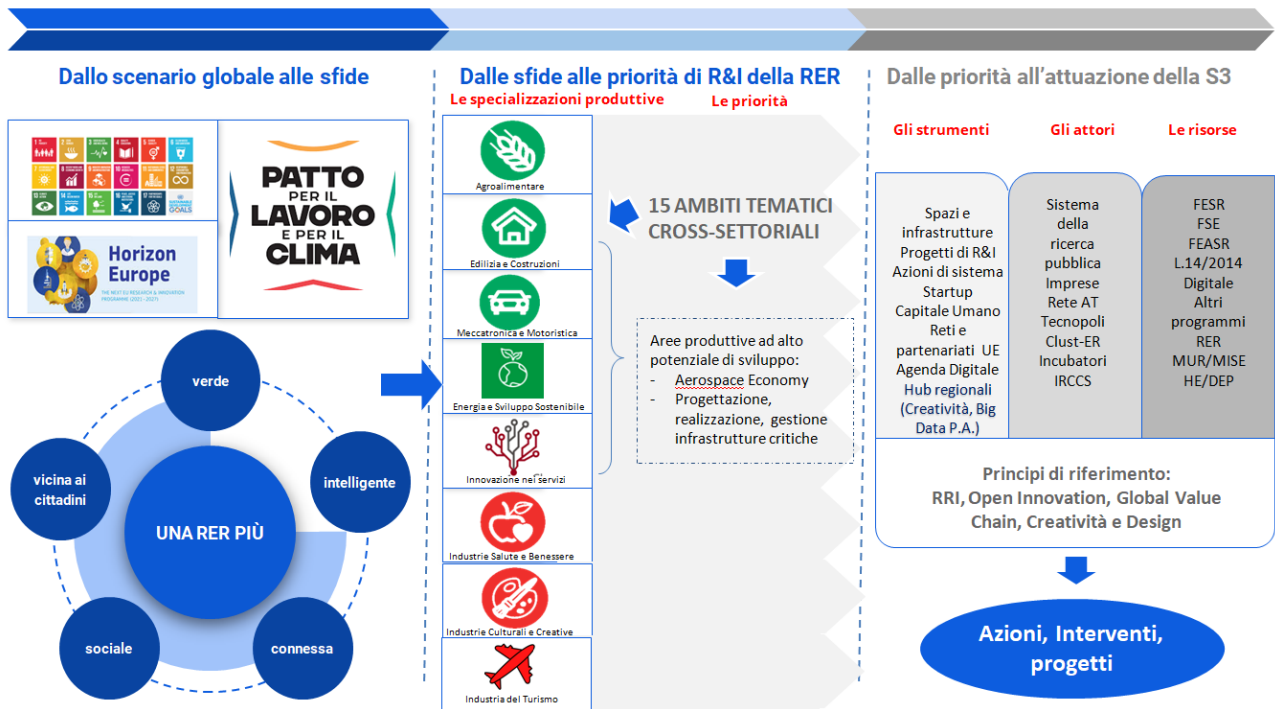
Dallo scenario globale alle sfide

PATTO PER IL LAVORO E PER IL CLIMA

Horizon Europe
THE NEXT EU RESEARCH & INNOVATION PROGRAMME (2021 – 2027)

verde

intelligente

connessa

sociale

vicina ai cittadini

UNA RER PIÙ

Dalle sfide alle priorità di R&I della RER

Le specializzazioni produttive

Le priorità

Agroalimentare

Edilizia e Costruzioni

Meccatronica e Motoristica

Energia e Sviluppo Sostenibile

Innovazione nei servizi

Industrie Salute e Benessere

Industrie Culturali e Creative

Industria del Turismo

15 AMBITI TEMATICI CROSS-SETTORIALI

Aree produttive ad alto potenziale di sviluppo:
- Aerospace Economy
- Progettazione, realizzazione, gestione infrastrutture critiche

Dalle priorità all'attuazione della S3

Gli strumenti

Gli attori

Le risorse

Spazi e infrastrutture
Progetti di R&I
Azioni di sistema
Startup
Capitale Umano
Reti e partenariati UE
Agenda Digitale
Hub regionali (Creatività, Big Data P.A.)

Sistema della ricerca pubblica
Imprese
Rete AT
Tecnopoli
Clust-ER
Incubatori
IRCCS

FESR
FSE
FEASR
L.14/2014
Digitale
Altri programmi RER
MUR/MISE
HE/DEP

Principi di riferimento:
RRI, Open Innovation, Global Value Chain, Creatività e Design

Azioni, Interventi, progetti